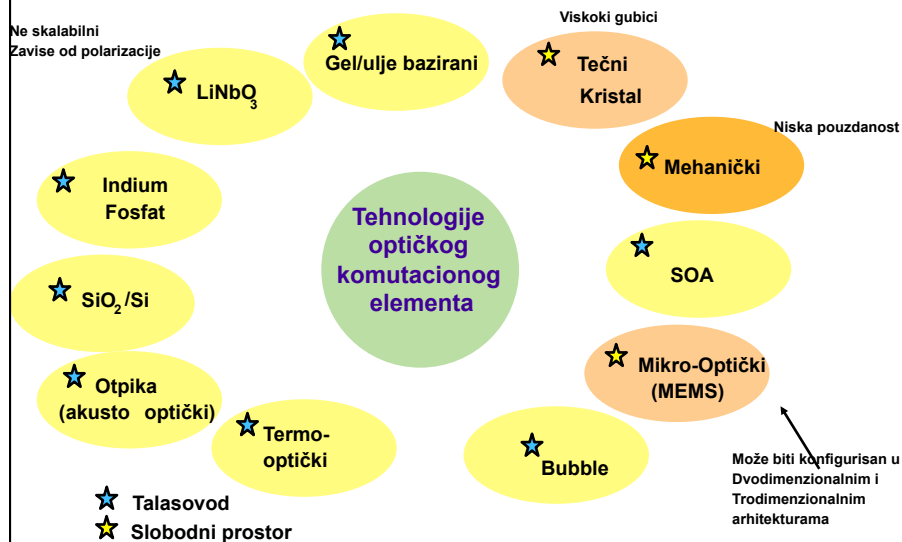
Ne skalabilni
Zavise od polarizacije

Viskoki gubici

Gel/ulje bazirani

$LiNbO_3$

Tečni Kristal

Niska pouzdanost

Mehanički

Indium Fosfat

Tehnologije optičkog komutacionog elementa

SOA

$SiO_2$/Si

Mikro-Optički (MEMS)

Otpika (akusto optički)

Termo-optički

Bubble

Može biti konfigurisan u Dvodimenzionalnim i Trodimenzionalnim arhitekturama

Talasovod
Slobodni prostor